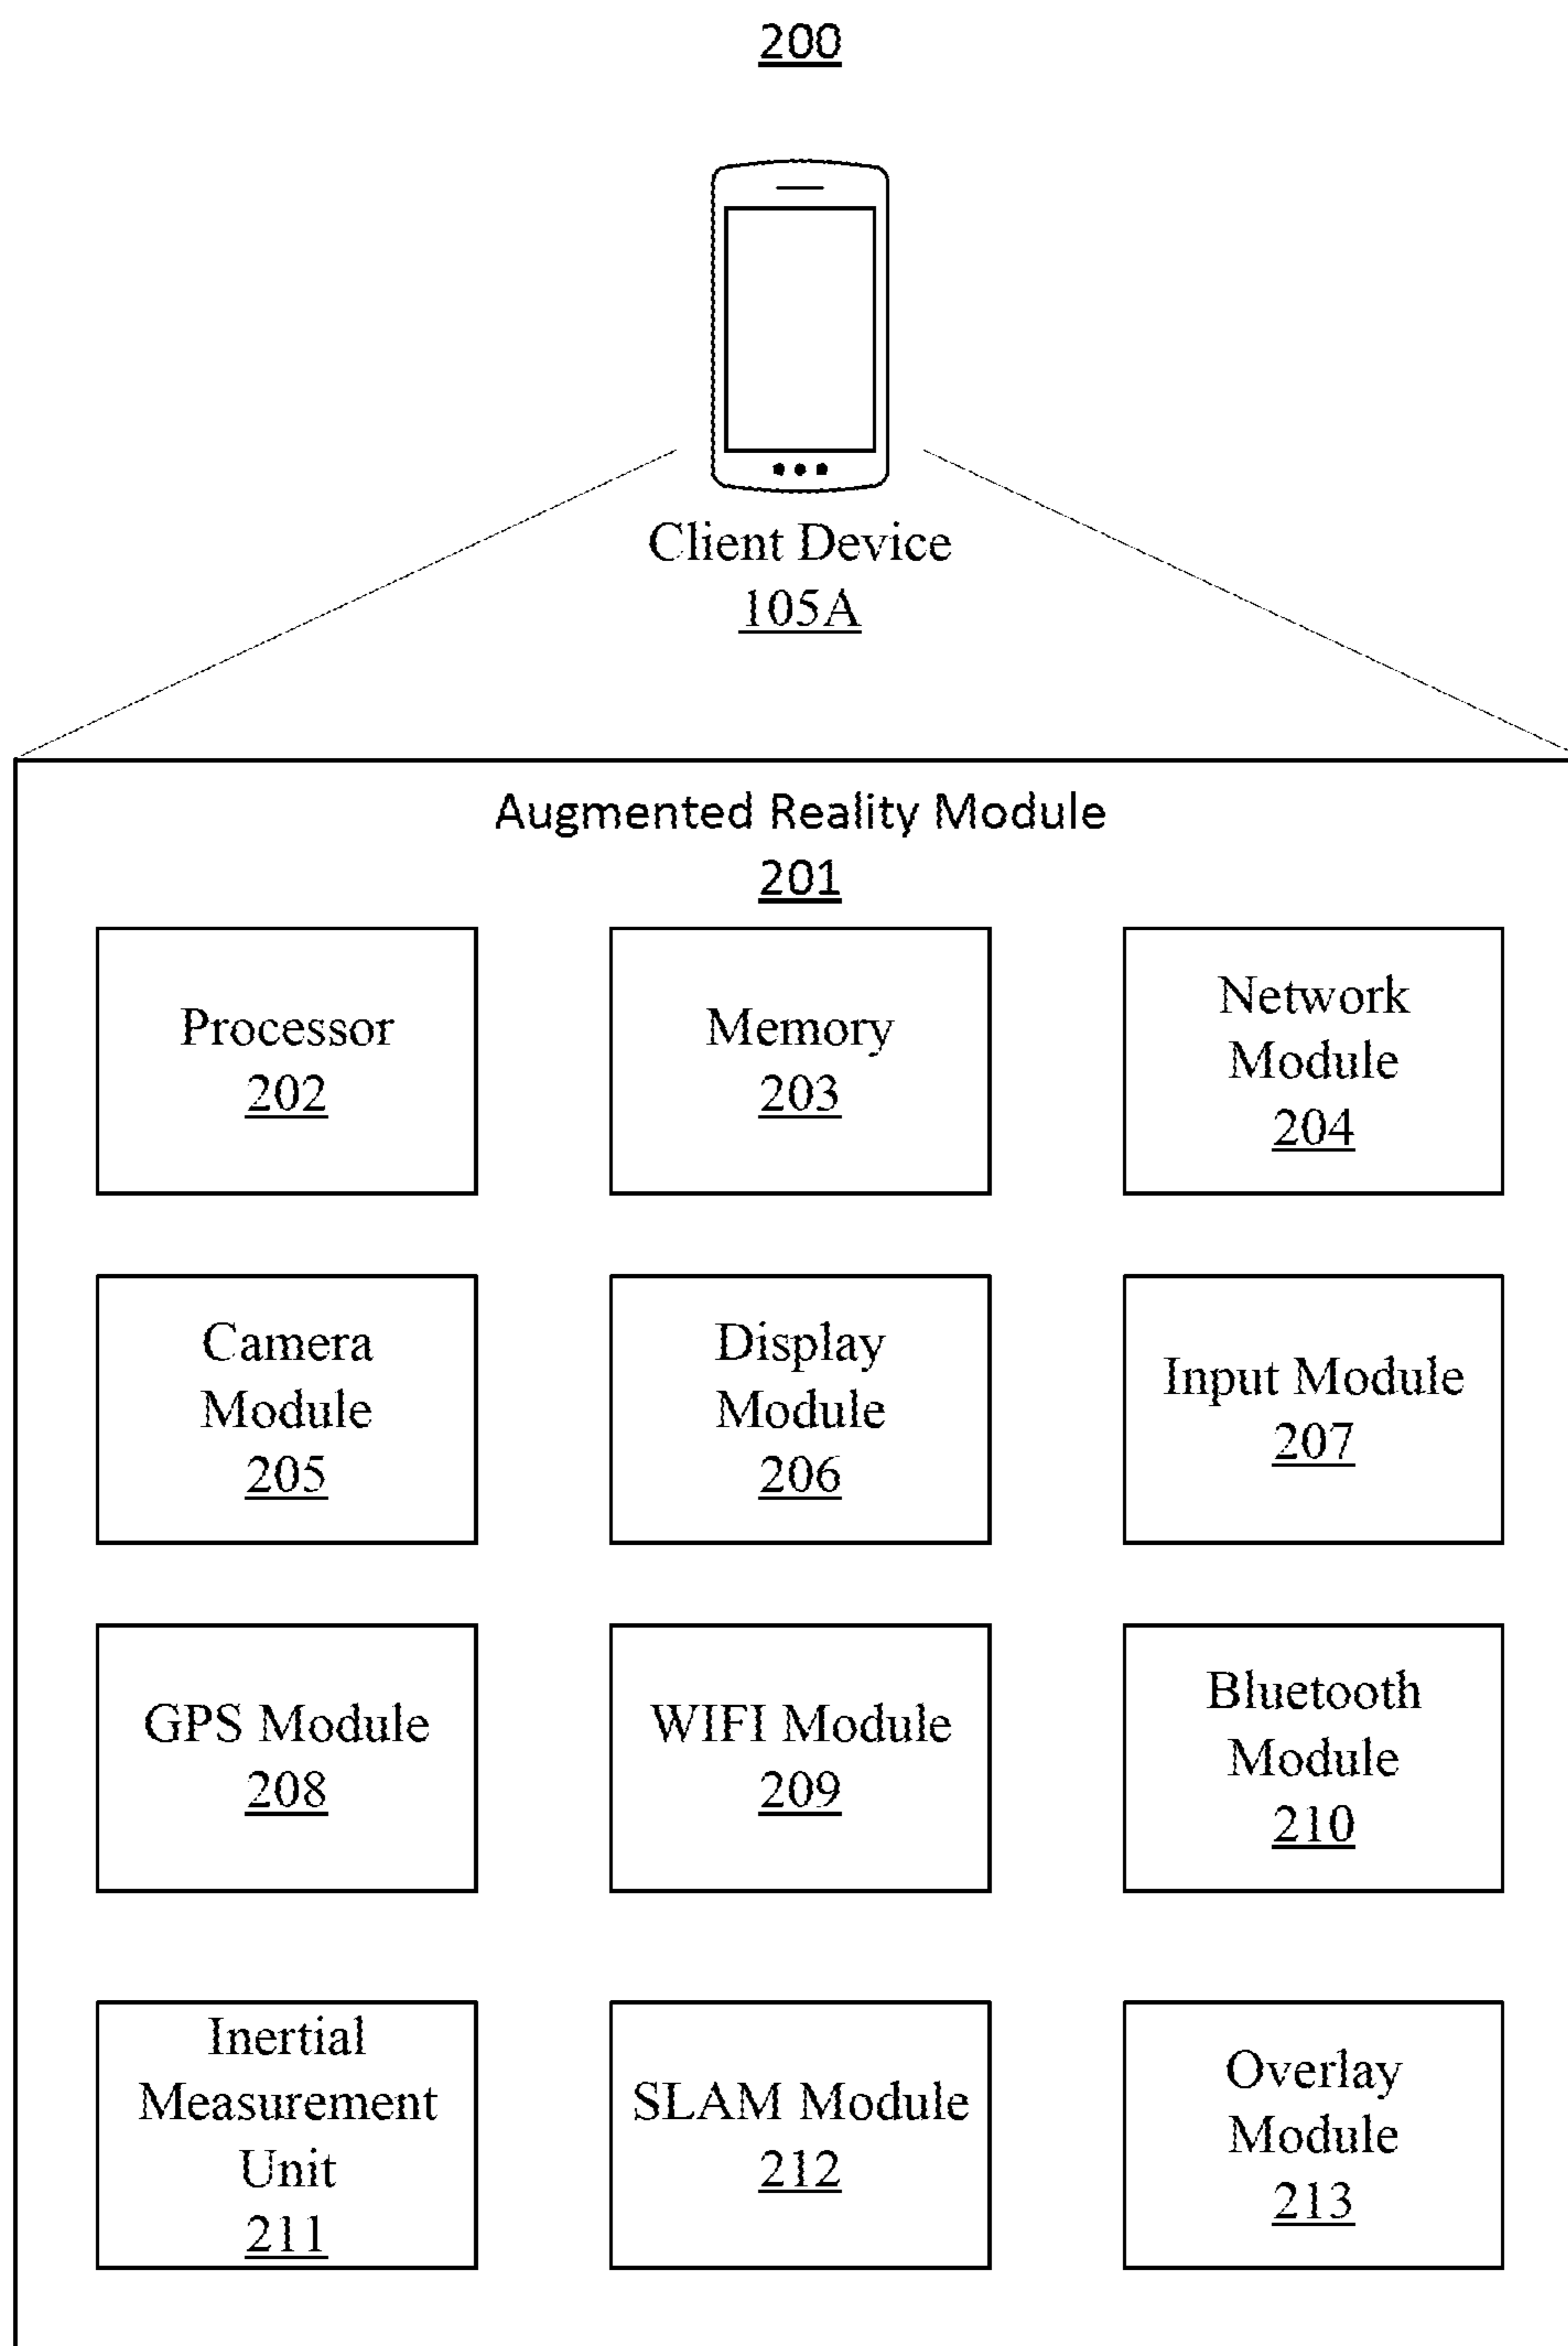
200

Client Device
105A

Augmented Reality Module
201

Processor
202

Memory
203

Network Module
204

Camera Module
205

Display Module
206

Input Module
207

GPS Module
208

WIFI Module
209

Bluetooth Module
210

Inertial Measurement Unit
211

SLAM Module
212

Overlay Module
213